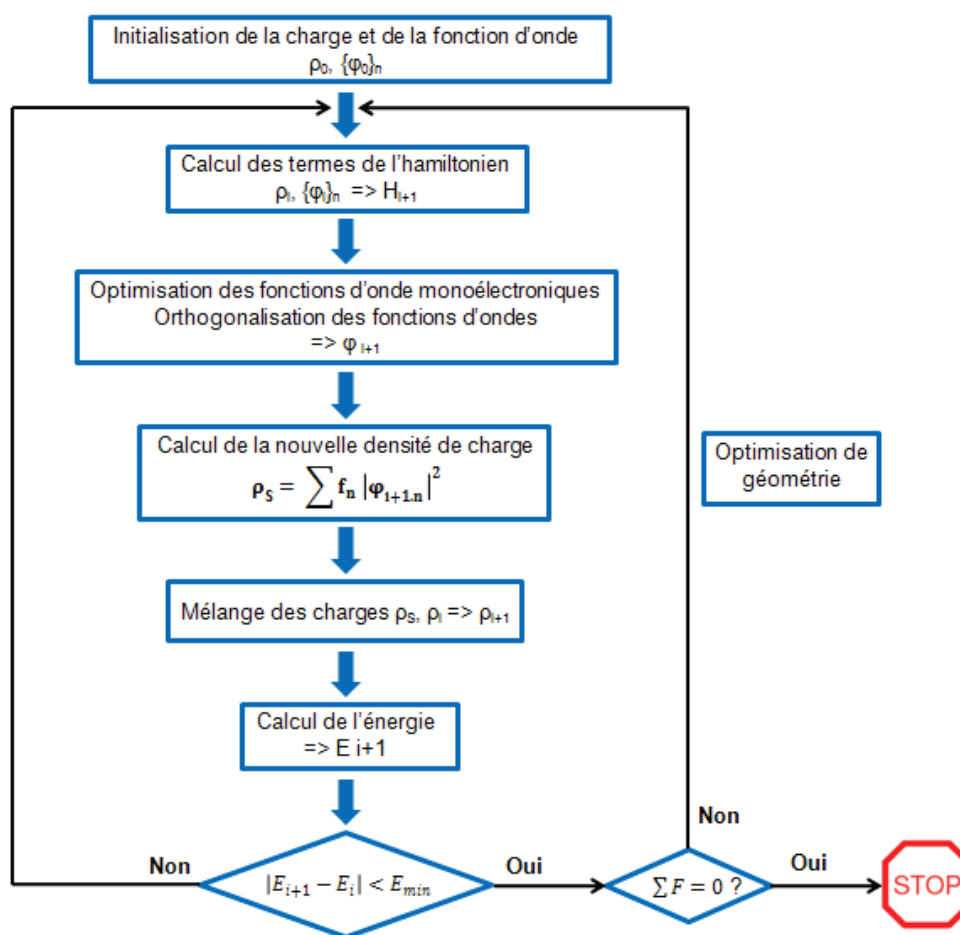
Initialisation de la charge et de la fonction d'onde
$\rho_0$, $\{\varphi_0\}_n$

Calcul des termes de l'hamiltonien
$\rho_i$, $\{\varphi_i\}_n$ => $H_{i+1}$

Optimisation des fonctions d'onde monoélectroniques
Orthogonalisation des fonctions d'ondes
=> $\varphi_{i+1}$

Calcul de la nouvelle densité de charge
$\rho_S = \sum f_n |\varphi_{i+1,n}|^2$

Mélange des charges $\rho_S$, $\rho_i$ => $\rho_{i+1}$

Calcul de l'énergie
=> E i+1

Non

$|E_{i+1} - E_i| < E_{min}$

Oui

$\sum F = 0$ ?

Non

Oui

STOP

Optimisation de géométrie